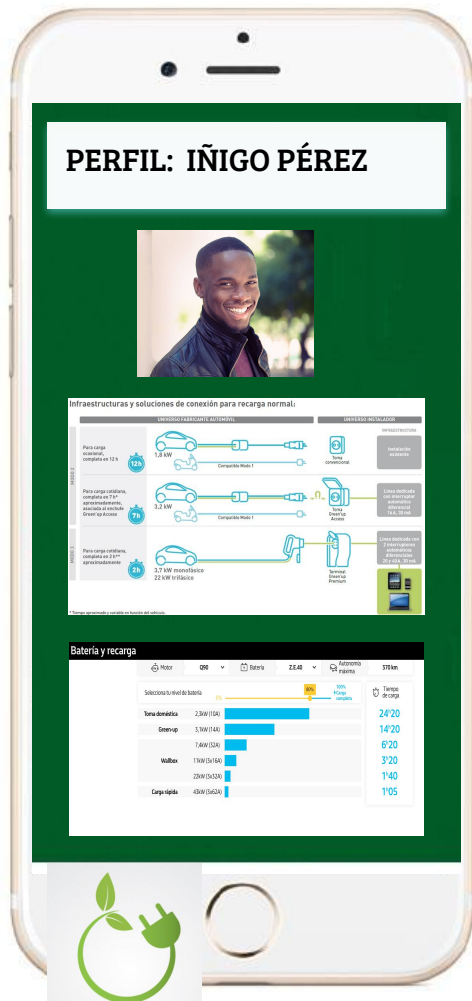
PERFIL: IÑIGO PÉREZ

Infraestructuras y soluciones de conexión para recarga normal:

UNIVERSO FABRICANTE AUTOMÓVIL

UNIVERSO INSTALADOR

INFRAESTRUCTURA

MODO 2

Para carga ocasional, completa en 12 h

12h

1,8 kW

Compatible Modo 1

Toma convencional

Instalación existente

Para carga cotidiana, completa en 7 h* aproximadamente, asociada al enchufe Green'up Access

7h

3,2 kW

Compatible Modo 1

Toma Green'up Access

Línea dedicada con interruptor automático diferencial 16 A, 30 mA

MODO 3

Para carga cotidiana, completa en 2 h** aproximadamente

2h

3,7 kW monofásico
22 kW trifásico

Terminal Green'up Premium

Línea dedicada con 2 interruptores automáticos diferenciales 20 y 40A, 30 mA

* Tiempo aproximado y variable en función del vehículo.

Batería y recarga

| Motor | Q90 | Batería | Z.E.40 | Autonomía máxima | 370 km |
|---|---|---|---|---|---|

Selecciona tu nivel de batería

0%

80%

100% Carga completa

Tiempo de carga

| | | Tiempo de carga |
|---|---|---|
| Toma doméstica | 2,3kW (10A) | 24h20 |
| Green-up | 3,7kW (16A) | 14h20 |
| Wallbox | 7,4kW (32A) | 6h20 |
| | 11kW (3x16A) | 3h20 |
| | 22kW (3x32A) | 1h40 |
| Carga rápida | 43kW (3x63A) | 1h05 |